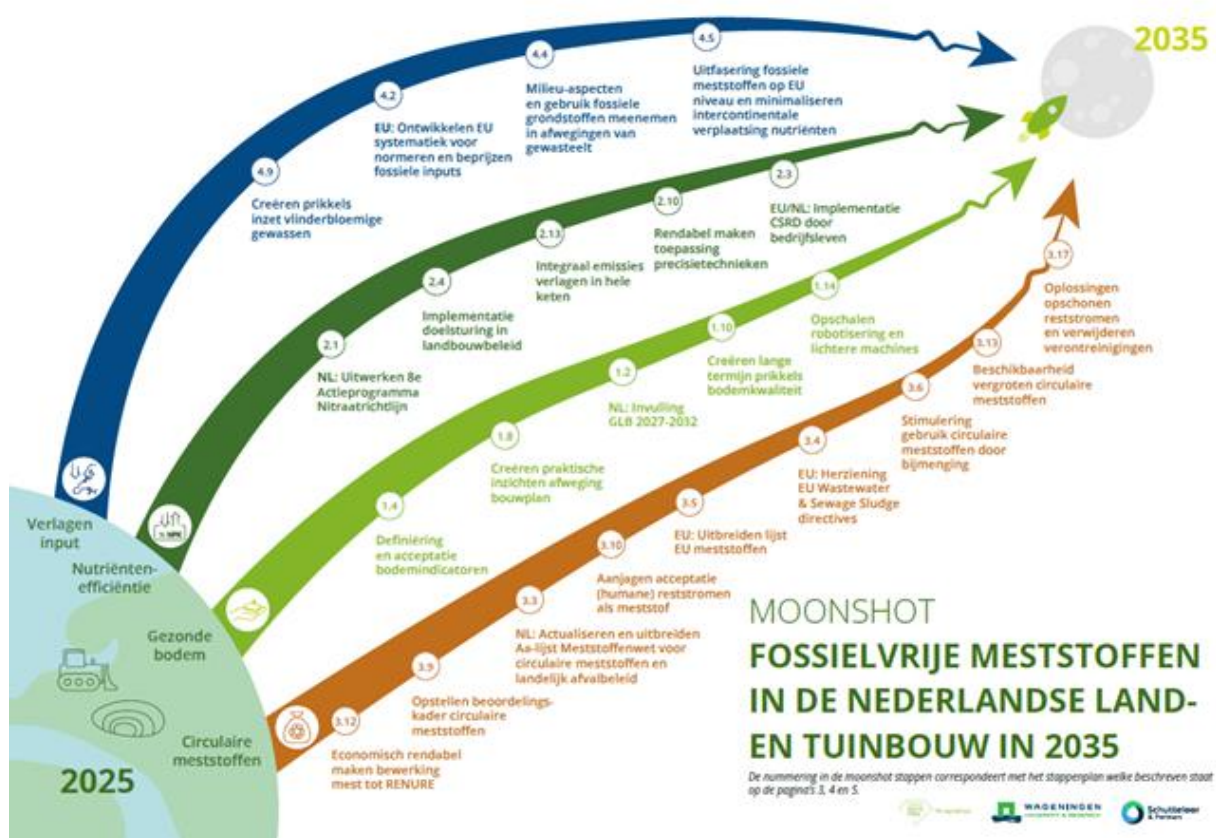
2035

4.9
Creëren prikkels inzet vlinderbloemige gewassen

4.2
EU: Ontwikkelen EU systematiek voor normeren en beprijzen fossiele inputs

4.4
Milieu-aspecten en gebruik fossiele grondstoffen meenemen in afwegingen van gewasteelt

4.5
Uitfasering fossiele meststoffen op EU niveau en minimaliseren intercontinentale verplaatsing nutriënten

2.1
NL: Uitwerken 8e Actieprogramma Nitraatrichtlijn

2.4
Implementatie doelsturing in landbouwbeleid

2.13
Integraal emissies verlagen in hele keten

2.10
Rendabel maken toepassing precisietechnieken

2.3
EU/NL: Implementatie CSRD door bedrijfsleven

1.4
Definiëring en acceptatie bodemindicatoren

1.8
Creëren praktische inzichten afweging bouwplan

1.2
NL: Invulling GLB 2027-2032

1.10
Creëren lange termijn prikkels bodemkwaliteit

1.14
Opschalen robotisering en lichtere machines

3.12
Economisch rendabel maken bewerking mest tot RENURE

3.9
Opstellen beoordelingskader circulaire meststoffen

3.3
NL: Actualiseren en uitbreiden Aa-lijst Meststoffenwet voor circulaire meststoffen en landelijk afvalbeleid

3.10
Aanjagen acceptatie (humane) reststromen als meststof

3.5
EU: Uitbreiden lijst EU meststoffen

3.4
EU: Herziening EU Wastewater & Sewage Sludge directives

3.6
Stimulering gebruik circulaire meststoffen door bijmenging

3.13
Beschikbaarheid vergroten circulaire meststoffen

3.17
Oplossingen opschonen reststromen en verwijderen verontreinigingen

Verlagen input
Nutriënten-efficiëntie
Gezonde bodem
Circulaire meststoffen
2025

MOONSHOT
FOSSIELVRIJE MESTSTOFFEN IN DE NEDERLANDSE LAND- EN TUINBOUW IN 2035

De nummering in de moonshot stappen correspondeert met het stappenplan welke beschreven staat op de pagina's 3, 4 en 5.

WAGENINGEN UNIVERSITY & RESEARCH
Schuttelaar & Partners